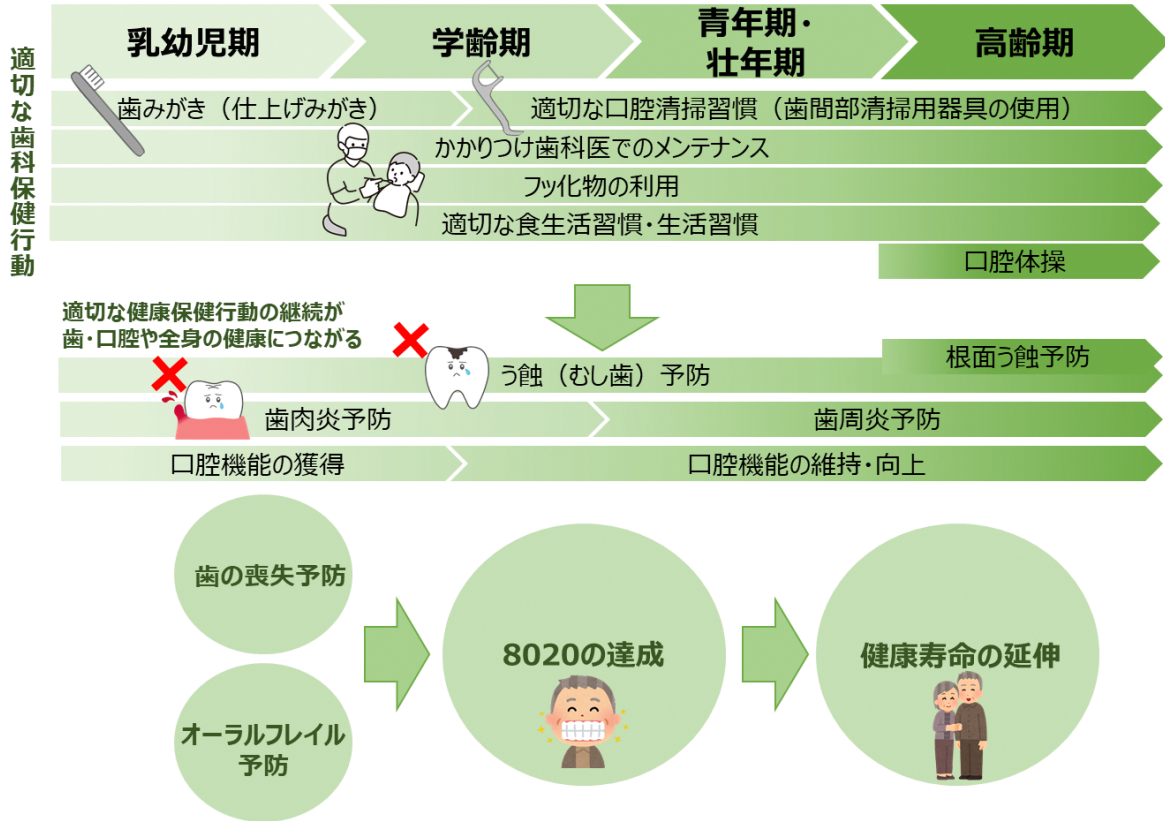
適切な歯科保健行動

乳幼児期

学齢期

青年期・壮年期

高齢期

歯みがき（仕上げみがき）

適切な口腔清掃習慣（歯間部清掃用器具の使用）

かかりつけ歯科医でのメンテナンス

フッ化物の利用

適切な食生活習慣・生活習慣

口腔体操

適切な健康保健行動の継続が歯・口腔や全身の健康につながる

根面う蝕予防

う蝕（むし歯）予防

歯肉炎予防

歯周炎予防

口腔機能の獲得

口腔機能の維持・向上

歯の喪失予防

オーラルフレイル予防

8020の達成

健康寿命の延伸